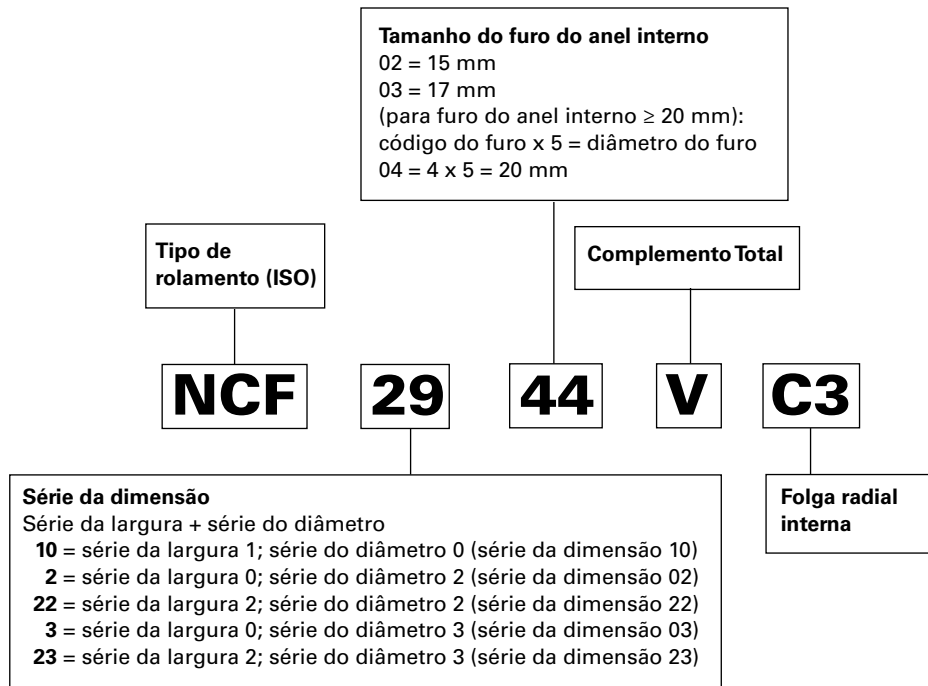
**Tamanho do furo do anel interno**
02 = 15 mm
03 = 17 mm
(para furo do anel interno ≥ 20 mm):
código do furo x 5 = diâmetro do furo
04 = 4 x 5 = 20 mm

**Tipo de rolamento (ISO)**

**Complemento Total**

NCF 29 44 V C3

**Série da dimensão**
Série da largura + série do diâmetro
**10** = série da largura 1; série do diâmetro 0 (série da dimensão 10)
**2** = série da largura 0; série do diâmetro 2 (série da dimensão 02)
**22** = série da largura 2; série do diâmetro 2 (série da dimensão 22)
**3** = série da largura 0; série do diâmetro 3 (série da dimensão 03)
**23** = série da largura 2; série do diâmetro 3 (série da dimensão 23)

**Folga radial interna**